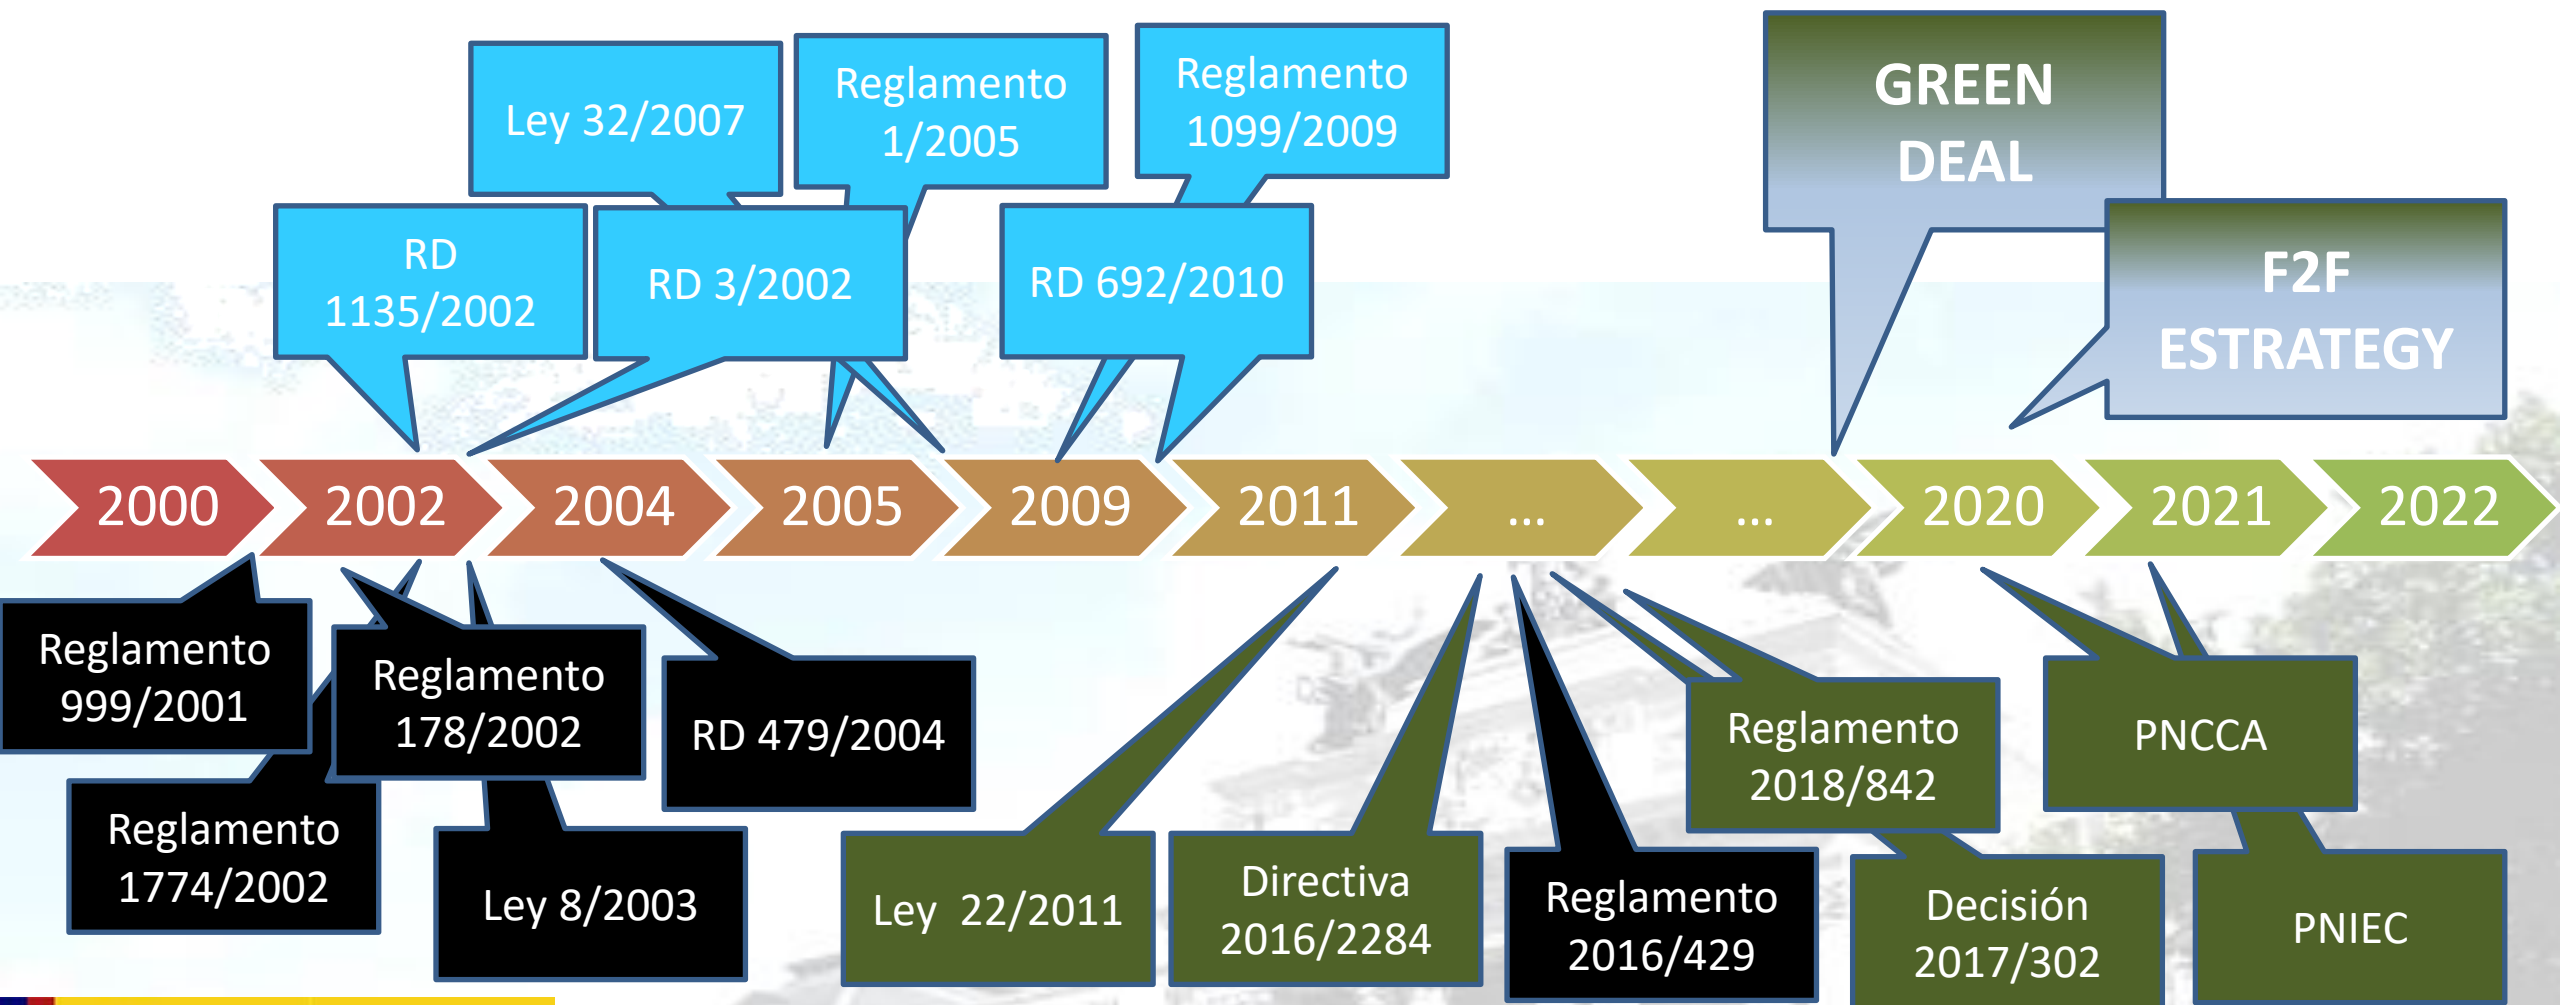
Ley 32/2007

Reglamento 1/2005

Reglamento 1099/2009

GREEN DEAL

RD 1135/2002

RD 3/2002

RD 692/2010

F2F ESTRATEGY

2000
2002
2004
2005
2009
2011
...
...
2020
2021
2022

Reglamento 999/2001

Reglamento 178/2002

RD 479/2004

Reglamento 1774/2002

Ley 8/2003

Ley 22/2011

Directiva 2016/2284

Reglamento 2016/429

Reglamento 2018/842

Decisión 2017/302

PNCCA

PNIEC